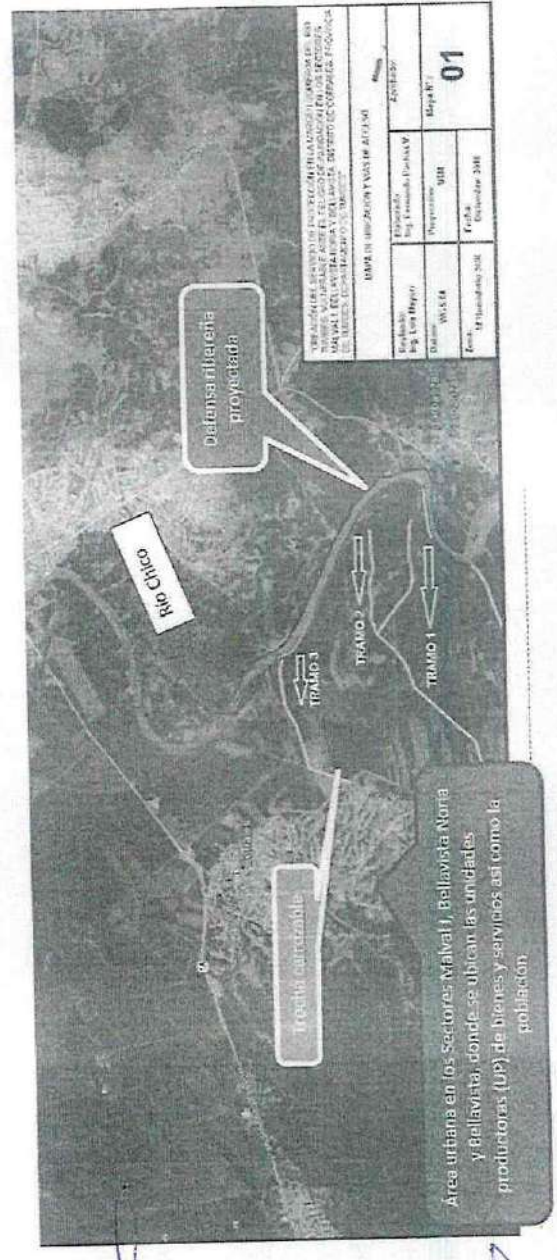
Rio Chico

Defensa ribereña proyectada

TRAMO 3

TRAMO 2

TRAMO 1

Trocha carrozable

Área urbana en los Sectores Malval I, Bellavista Norte y Bellavista, donde se ubican las unidades productoras (UP) de bienes y servicios así como la población

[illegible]

MAPA DE UBICACIÓN Y VÍAS DE ACCESO

| Revisado: Ing. Luis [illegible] | Elaborado: Ing. Fernando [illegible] | Mapa N° |
|---|---|---|
| Datum: WGS 84 | Proyección: UTM | 01 |
| Zona: 18 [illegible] | Fecha: Setiembre 2018 | |